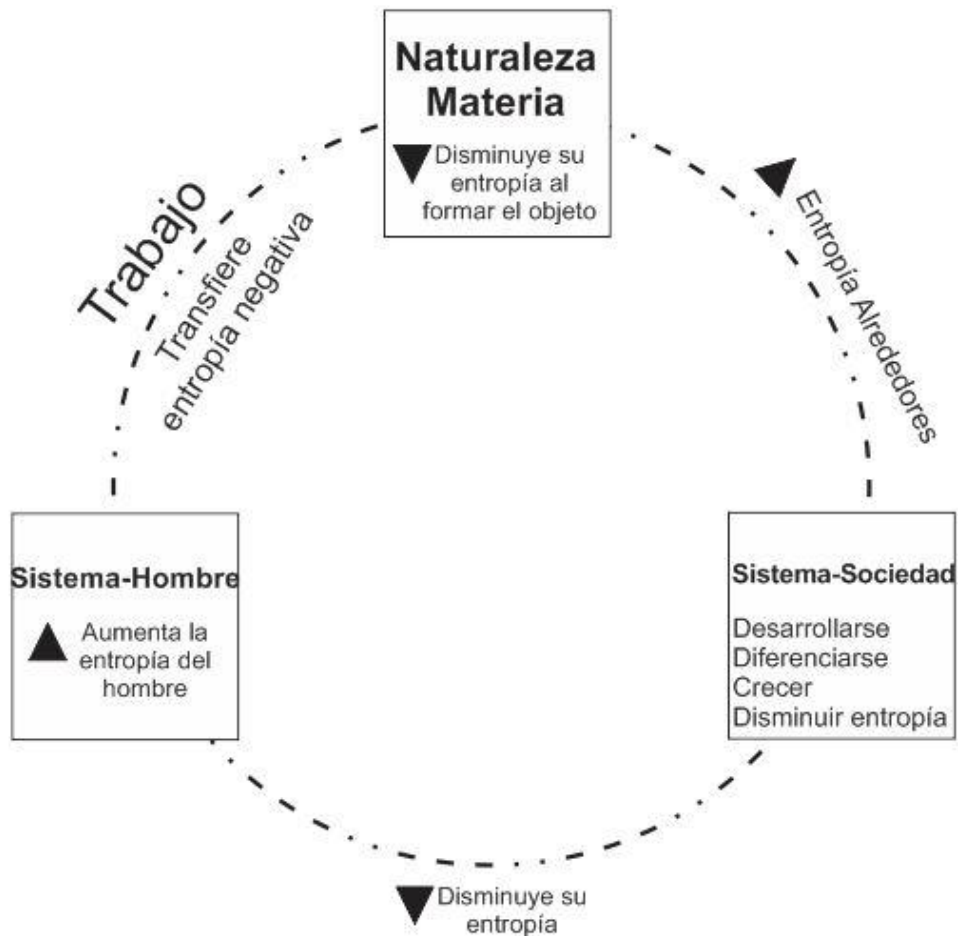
Naturaleza
Materia

Disminuye su entropía al formar el objeto

Trabajo

Transfiere entropía negativa

Entropía Alrededores

Sistema-Hombre

Aumenta la entropía del hombre

Sistema-Sociedad

Desarrollarse
Diferenciarse
Crecer
Disminuir entropía

Disminuye su entropía